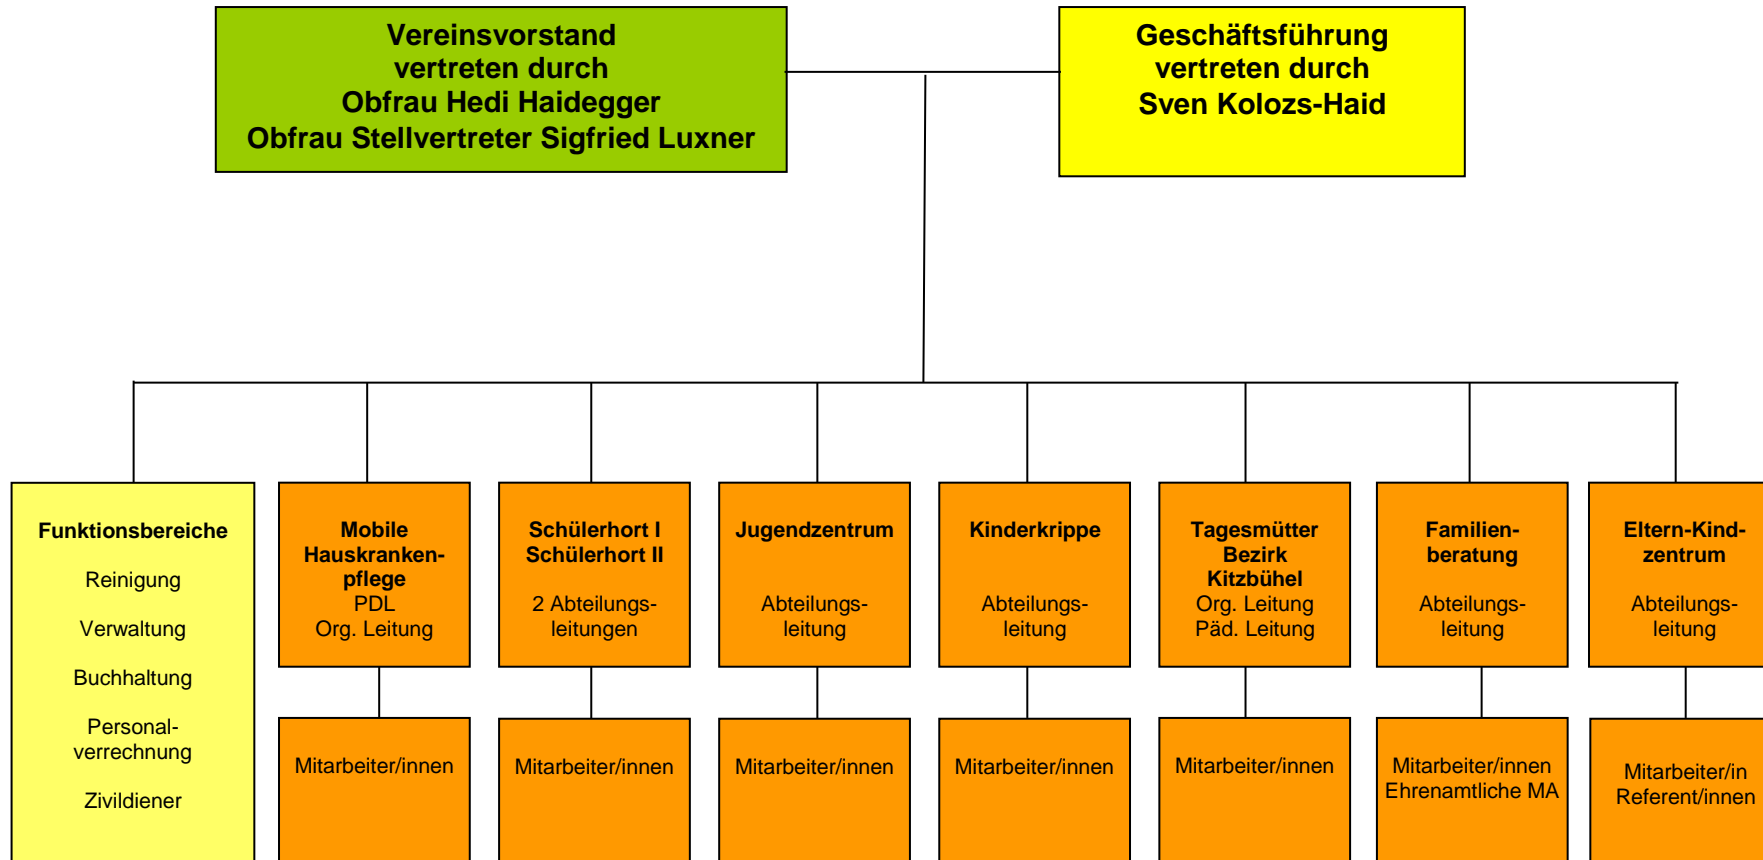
Vereinsvorstand
vertreten durch
Obfrau Hedi Haidegger
Obfrau Stellvertreter Sigfried Luxner

Geschäftsführung
vertreten durch
Sven Kolozs-Haid

Funktionsbereiche

Reinigung

Verwaltung

Buchhaltung

Personalverrechnung

Zivildiener

Mobile Hauskrankenpflege
PDL
Org. Leitung

Mitarbeiter/innen

Schülerhort I
Schülerhort II

2 Abteilungsleitungen

Mitarbeiter/innen

Jugendzentrum

Abteilungsleitung

Mitarbeiter/innen

Kinderkrippe

Abteilungsleitung

Mitarbeiter/innen

Tagesmütter
Bezirk
Kitzbühel
Org. Leitung
Päd. Leitung

Mitarbeiter/innen

Familienberatung

Abteilungsleitung

Mitarbeiter/innen
Ehrenamtliche MA

Eltern-Kindzentrum

Abteilungsleitung

Mitarbeiter/in
Referent/innen